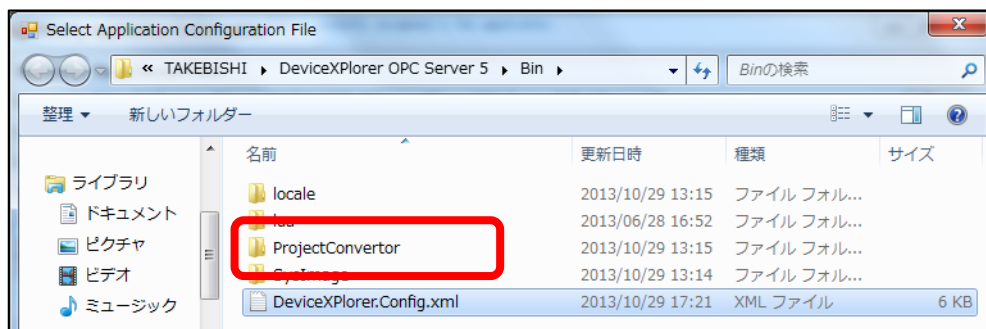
Select Application Configuration File

« TAKEBISHI ▸ DeviceXPlorer OPC Server 5 ▸ Bin ▸

Binの検索

整理 ▾ 新しいフォルダー

ライブラリ
ドキュメント
ピクチャ
ビデオ
ミュージック

| 名前 | 更新日時 | 種類 | サイズ |
|---|---|---|---|
| locale | 2013/10/29 13:15 | ファイル フォル... | |
| lua | 2013/06/28 16:52 | ファイル フォル... | |
| ProjectConvertor | 2013/10/29 13:15 | ファイル フォル... | |
| SysImage | 2013/10/29 13:14 | ファイル フォル... | |
| DeviceXPlorer.Config.xml | 2013/10/29 17:21 | XML ファイル | 6 KB |